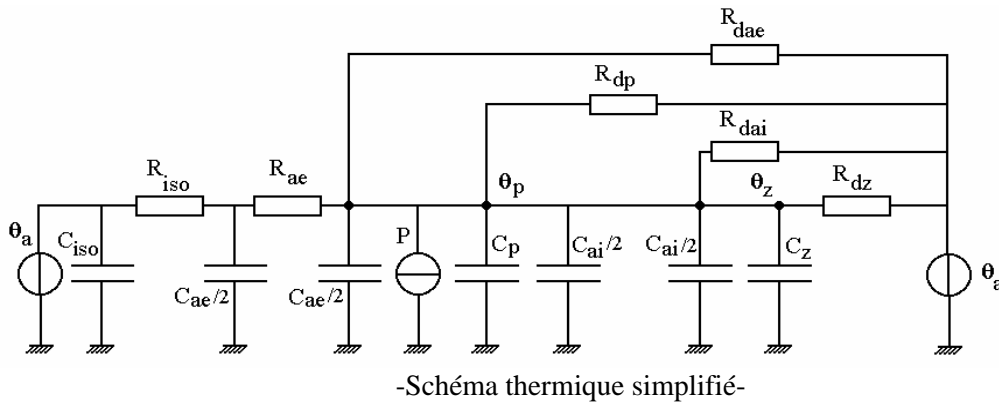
$R_{dae}$

$R_{dp}$

$R_{dai}$

$R_{iso}$

$R_{ae}$

$\theta_p$

$\theta_z$

$R_{dz}$

$\theta_a$

$C_{iso}$

$C_{ae}/2$

$C_{ae}/2$

P

$C_p$

$C_{ai}/2$

$C_{ai}/2$

$C_z$

$\theta_a$

-Schéma thermique simplifié-